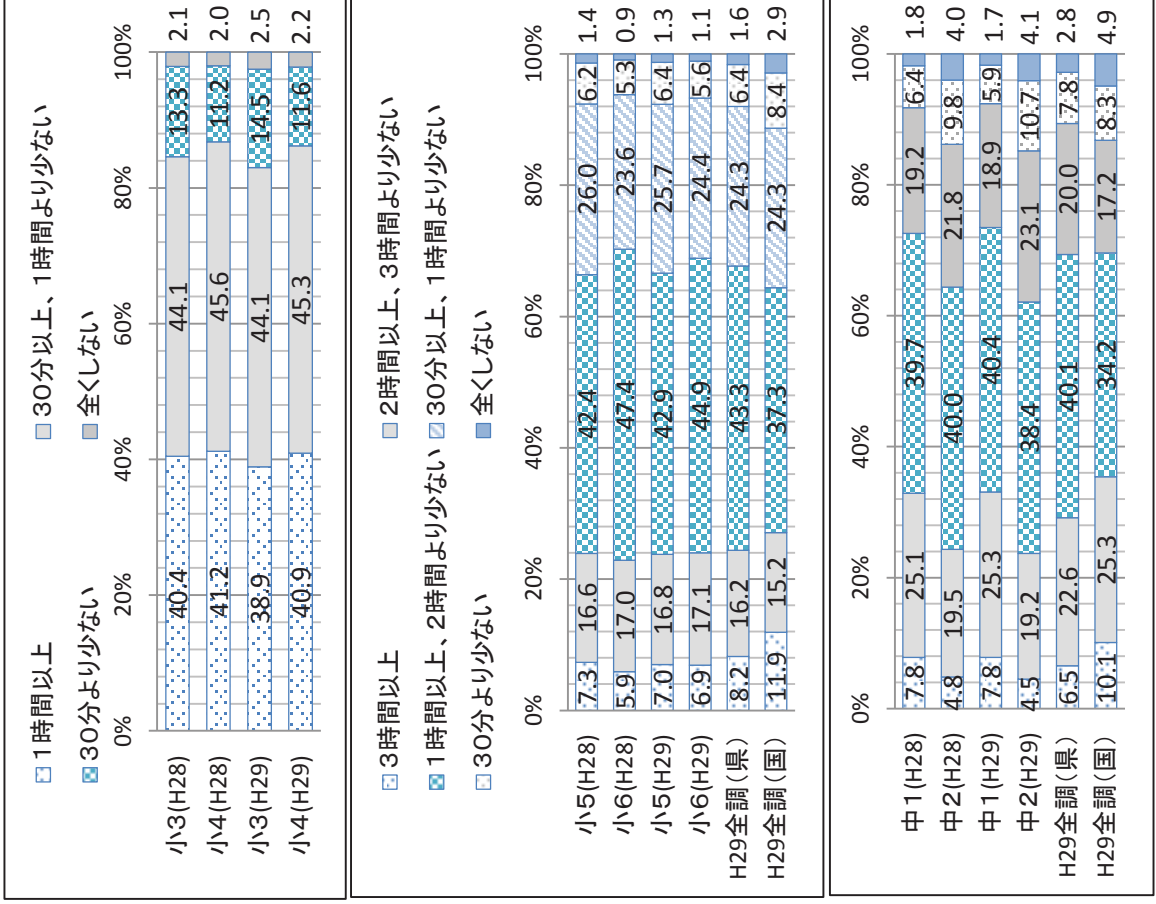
1時間以上
30分以上、1時間より少ない
30分より少ない
全くしない

| | 1時間以上 | 30分以上、1時間より少ない | 30分より少ない | 全くしない |
|---|---|---|---|---|
| 小3(H28) | 40.4 | 44.1 | 13.3 | 2.1 |
| 小4(H28) | 41.2 | 45.6 | 11.2 | 2.0 |
| 小3(H29) | 38.9 | 44.1 | 14.5 | 2.5 |
| 小4(H29) | 40.9 | 45.3 | 11.6 | 2.2 |

0% 20% 40% 60% 80% 100%

3時間以上
2時間以上、3時間より少ない
1時間以上、2時間より少ない
30分以上、1時間より少ない
30分より少ない
全くしない

| | 3時間以上 | 2時間以上、3時間より少ない | 1時間以上、2時間より少ない | 30分以上、1時間より少ない | 30分より少ない | 全くしない |
|---|---|---|---|---|---|---|
| 小5(H28) | 7.3 | 16.6 | 42.4 | 26.0 | 6.2 | 1.4 |
| 小6(H28) | 5.9 | 17.0 | 47.4 | 23.6 | 5.3 | 0.9 |
| 小5(H29) | 7.0 | 16.8 | 42.9 | 25.7 | 6.4 | 1.3 |
| 小6(H29) | 6.9 | 17.1 | 44.9 | 24.4 | 5.6 | 1.1 |
| H29全調(県) | 8.2 | 16.2 | 43.3 | 24.3 | 6.4 | 1.6 |
| H29全調(国) | 11.9 | 15.2 | 37.3 | 24.3 | 8.4 | 2.9 |

0% 20% 40% 60% 80% 100%

| | | | | | | |
|---|---|---|---|---|---|---|
| 中1(H28) | 7.8 | 25.1 | 39.7 | 19.2 | 6.4 | 1.8 |
| 中2(H28) | 4.8 | 19.5 | 40.0 | 21.8 | 9.8 | 4.0 |
| 中1(H29) | 7.8 | 25.3 | 40.4 | 18.9 | 5.9 | 1.7 |
| 中2(H29) | 4.5 | 19.2 | 38.4 | 23.1 | 10.7 | 4.1 |
| H29全調(県) | 6.5 | 22.6 | 40.1 | 20.0 | 7.8 | 2.8 |
| H29全調(国) | 10.1 | 25.3 | 34.2 | 17.2 | 8.3 | 4.9 |

0% 20% 40% 60% 80% 100%